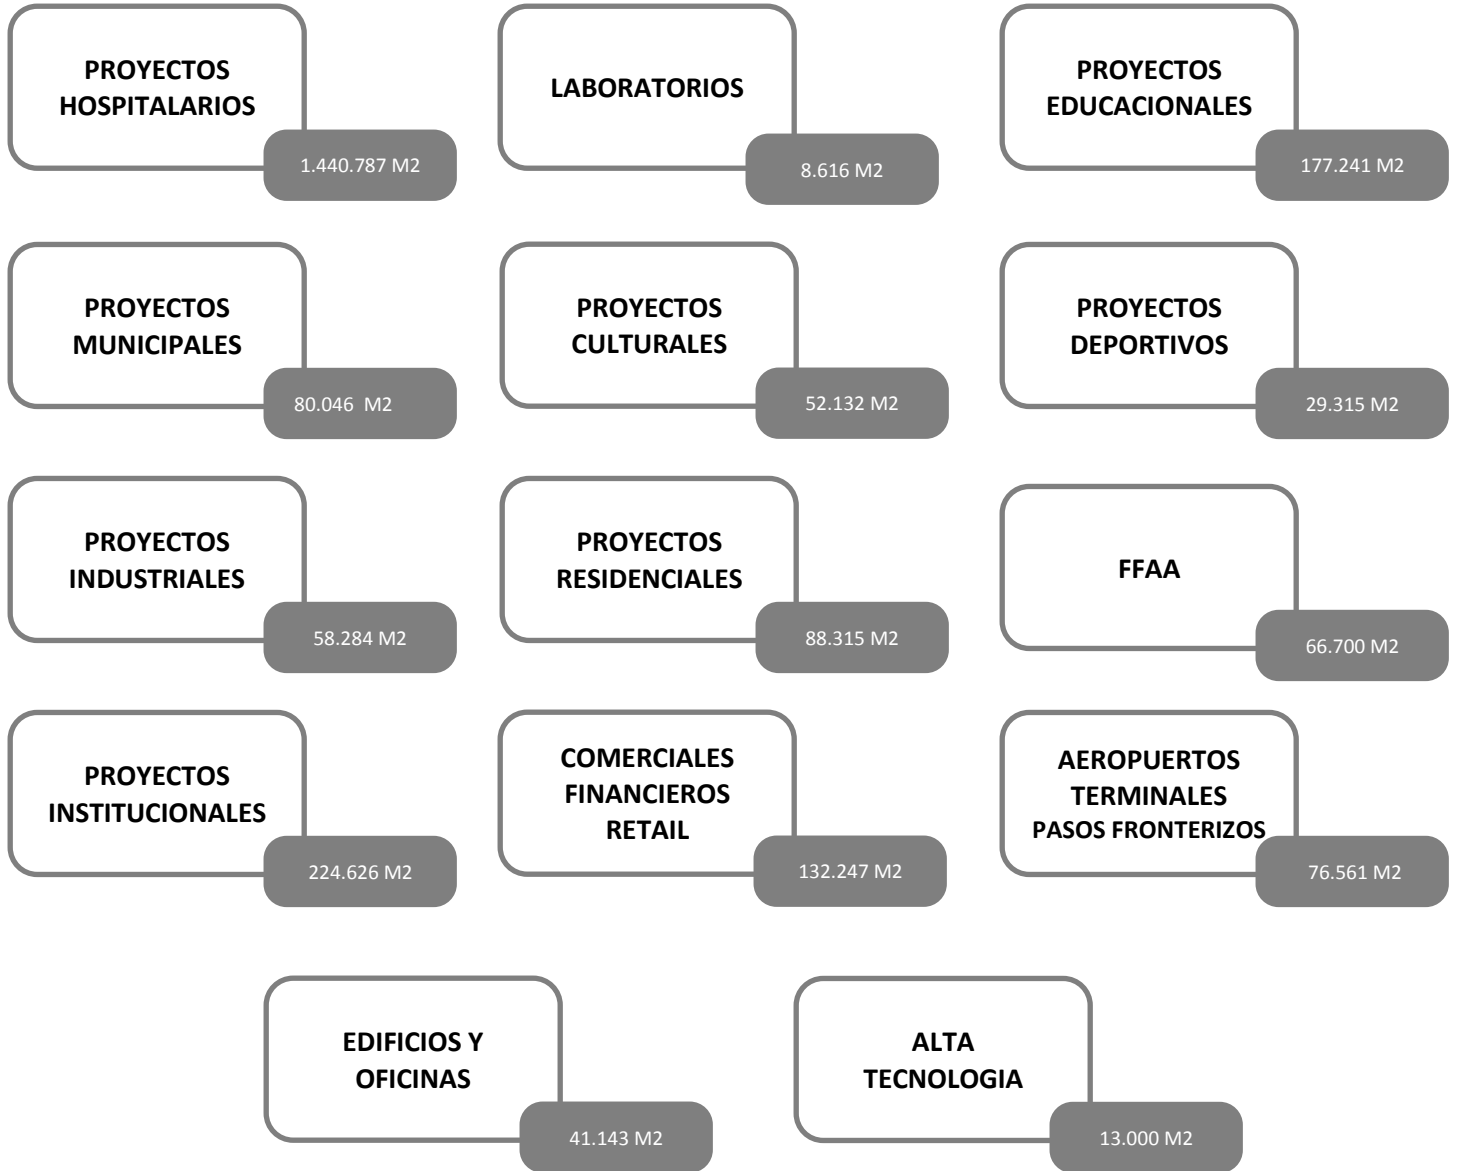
PROYECTOS HOSPITALARIOS
1.440.787 M2

LABORATORIOS
8.616 M2

PROYECTOS EDUCACIONALES
177.241 M2

PROYECTOS MUNICIPALES
80.046 M2

PROYECTOS CULTURALES
52.132 M2

PROYECTOS DEPORTIVOS
29.315 M2

PROYECTOS INDUSTRIALES
58.284 M2

PROYECTOS RESIDENCIALES
88.315 M2

FFAA
66.700 M2

PROYECTOS INSTITUCIONALES
224.626 M2

COMERCIALES FINANCIEROS RETAIL
132.247 M2

AEROPUERTOS TERMINALES PASOS FRONTERIZOS
76.561 M2

EDIFICIOS Y OFICINAS
41.143 M2

ALTA TECNOLOGIA
13.000 M2